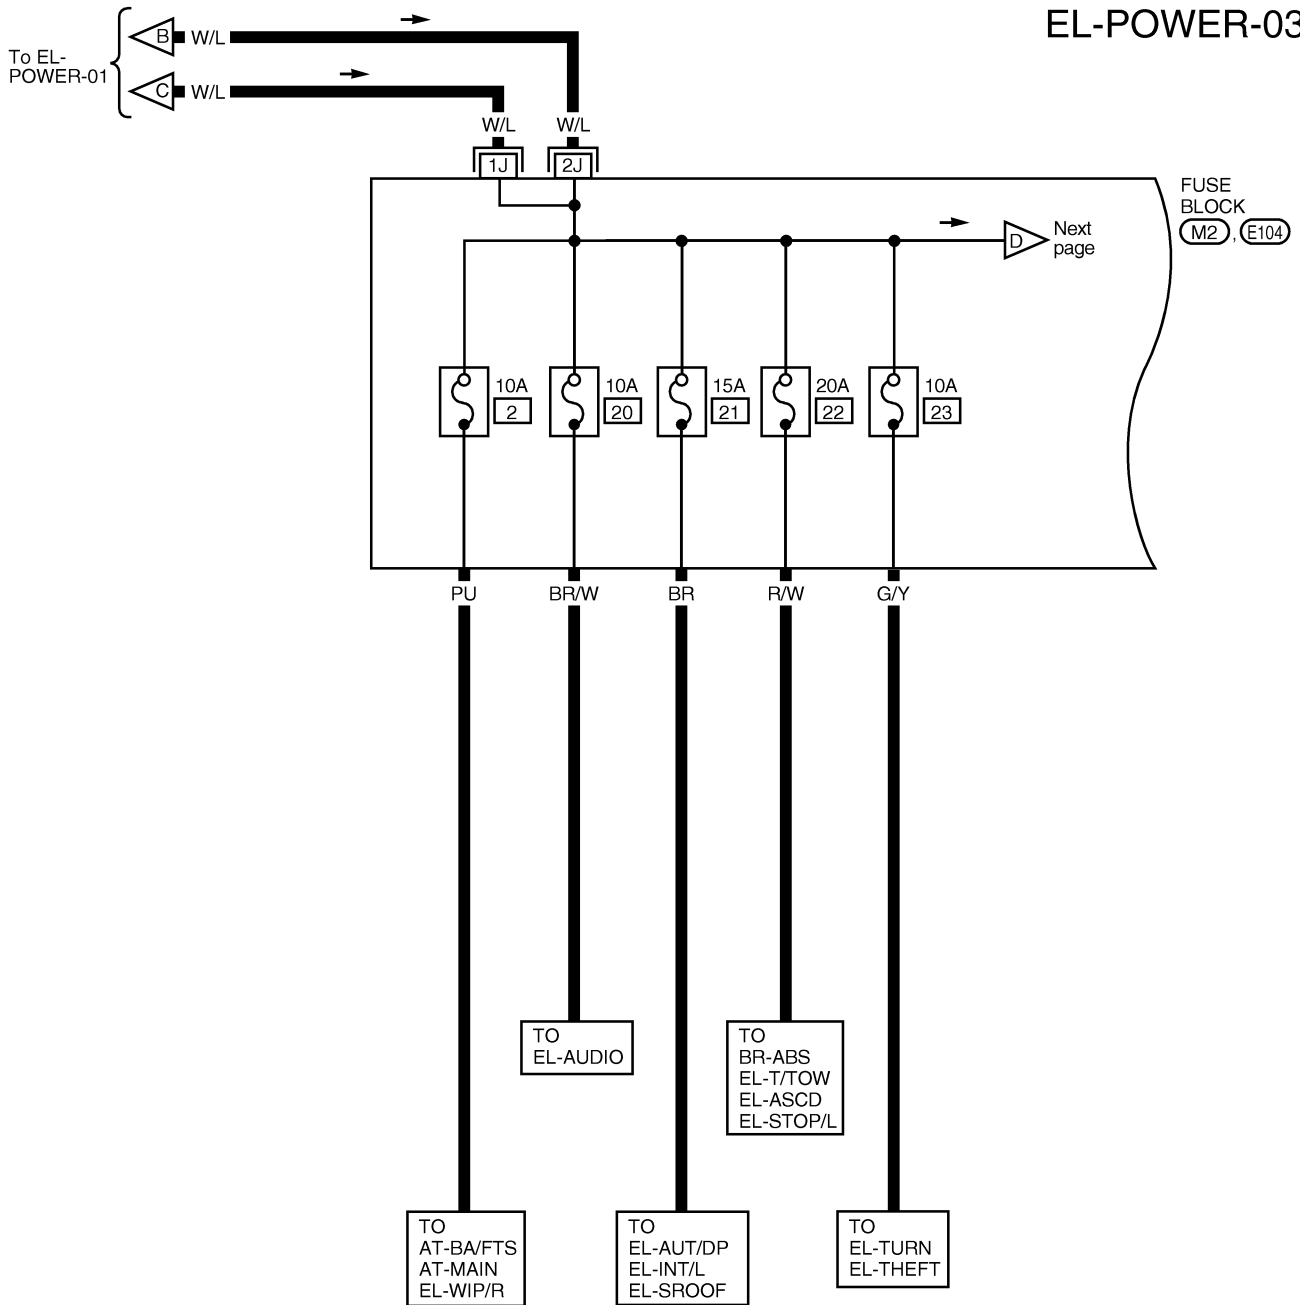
EL-POWER-03

To EL-POWER-01

B W/L

C W/L

W/L W/L

1J 2J

FUSE BLOCK M2, E104

D Next page

10A 2
10A 20
15A 21
20A 22
10A 23

PU BR/W BR R/W G/Y

TO EL-AUDIO

TO BR-ABS EL-T/TOW EL-ASCD EL-STOP/L

TO AT-BA/FTS AT-MAIN EL-WIP/R

TO EL-AUT/DP EL-INT/L EL-SROOF

TO EL-TURN EL-THEFT